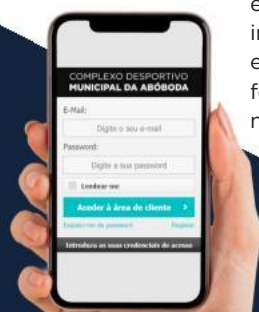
e
in
e
fu
n

COMPLEXO DESPORTIVO
MUNICIPAL DA ABÓBODA

E-Mail:
Digite o seu e-mail
Password:
Digite a sua password
Lembrar-me
Aceder à área de cliente >
Esqueceu-se da password
Registar
Introduza as suas credenciais de acesso